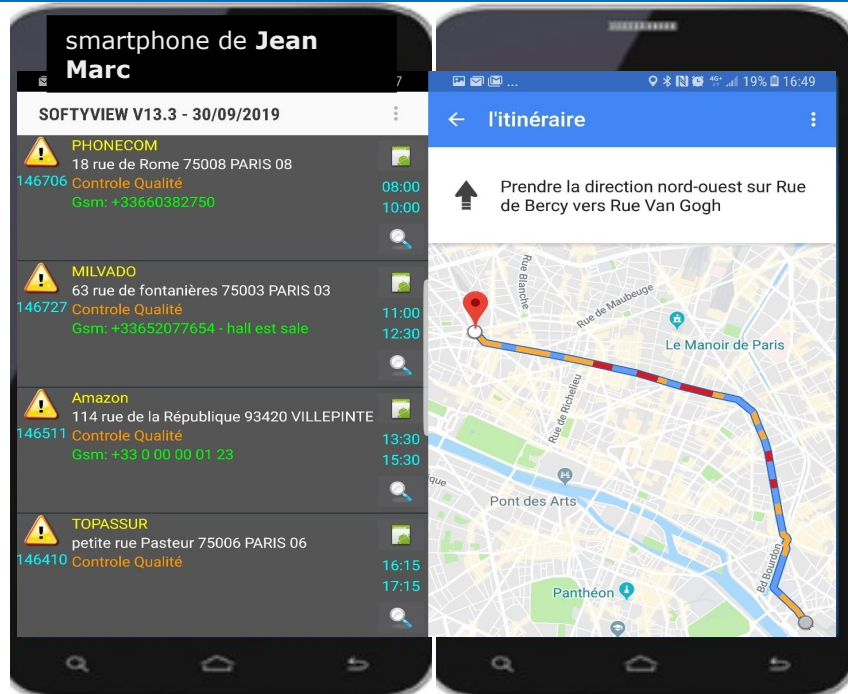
smartphone de **Jean Marc**

SOFTYVIEW V13.3 - 30/09/2019

PHONECOM
18 rue de Rome 75008 PARIS 08
146706 Controle Qualité
Gsm: +33660382750
08:00
10:00

MILVADO
63 rue de fontanières 75003 PARIS 03
146727 Controle Qualité
Gsm: +33652077654 - hall est sale
11:00
12:30

Amazon
114 rue de la République 93420 VILLEPINTE
146511 Controle Qualité
Gsm: +33 0 00 00 01 23
13:30
15:30

TOPASSUR
petite rue Pasteur 75006 PARIS 06
146410 Controle Qualité
16:15
17:15

19% 16:49

l'itinéraire

Prendre la direction nord-ouest sur Rue de Bercy vers Rue Van Gogh

Rue Blanche
Rue de Maubeuge
Le Manoir de Paris
Rue de Richelieu
Pont des Arts
Bd Bourdon
Panthéon